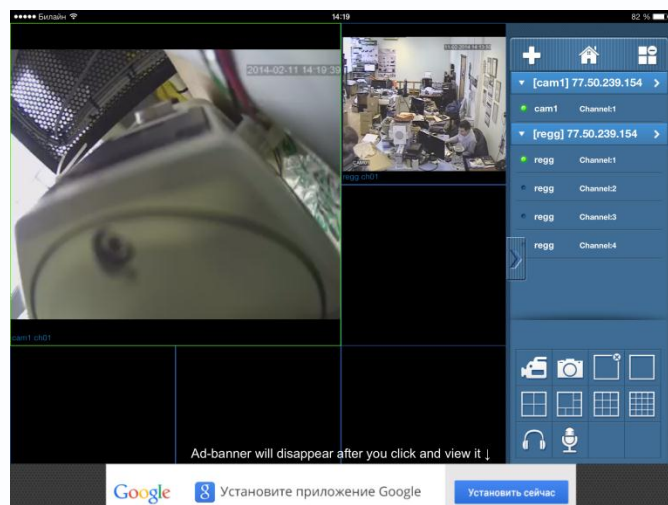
••••• Билайн
14:19
82 %

2014-02-11 14:19:39
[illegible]
regg ch01
cam1 ch01

[cam1] 77.50.239.154
cam1 Channel:1
[regg] 77.50.239.154
regg Channel:1
regg Channel:2
regg Channel:3
regg Channel:4

Ad-banner will disappear after you click and view it ↓

Google
Установите приложение Google
Установить сейчас